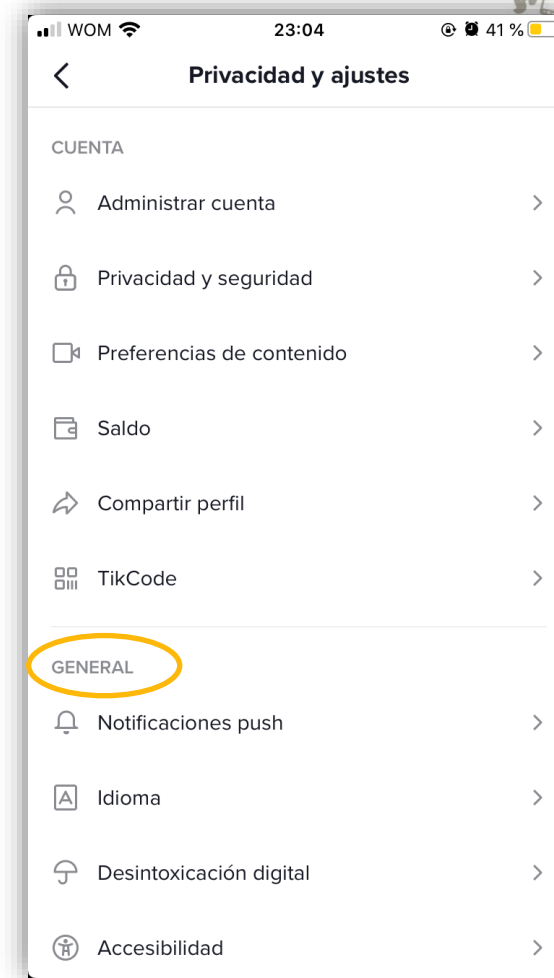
WOM 23:04 41 %

Privacidad y ajustes

CUENTA

Administrar cuenta

Privacidad y seguridad

Preferencias de contenido

Saldo

Compartir perfil

TikCode

GENERAL

Notificaciones push

Idioma

Desintoxicación digital

Accesibilidad